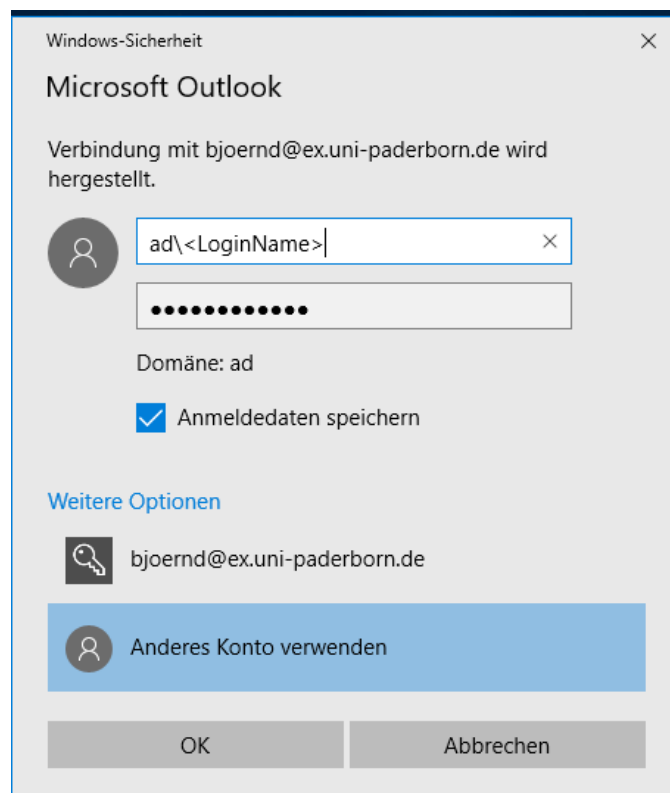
Windows-Sicherheit

×

Microsoft Outlook

Verbindung mit bjoernd@ex.uni-paderborn.de wird hergestellt.

ad\<LoginName>

×

••••••••••••

Domäne: ad

Anmeldedaten speichern

Weitere Optionen

bjoernd@ex.uni-paderborn.de

Anderes Konto verwenden

OK

Abbrechen